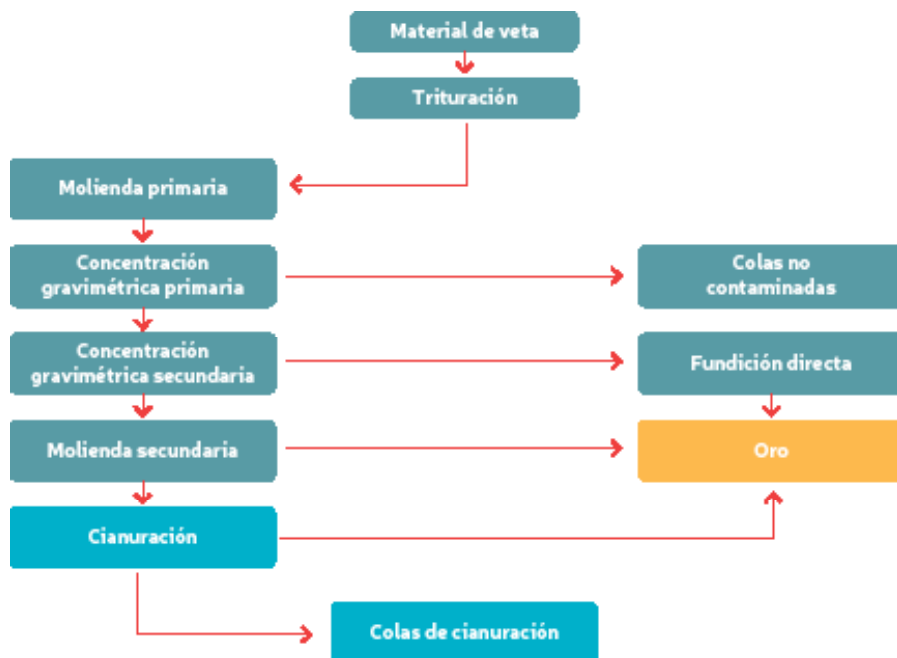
Material de veta

Trituración

Molienda primaria

Concentración gravimétrica primaria

Colas no contaminadas

Concentración gravimétrica secundaria

Fundición directa

Molienda secundaria

Oro

Cianuración

Colas de cianuración